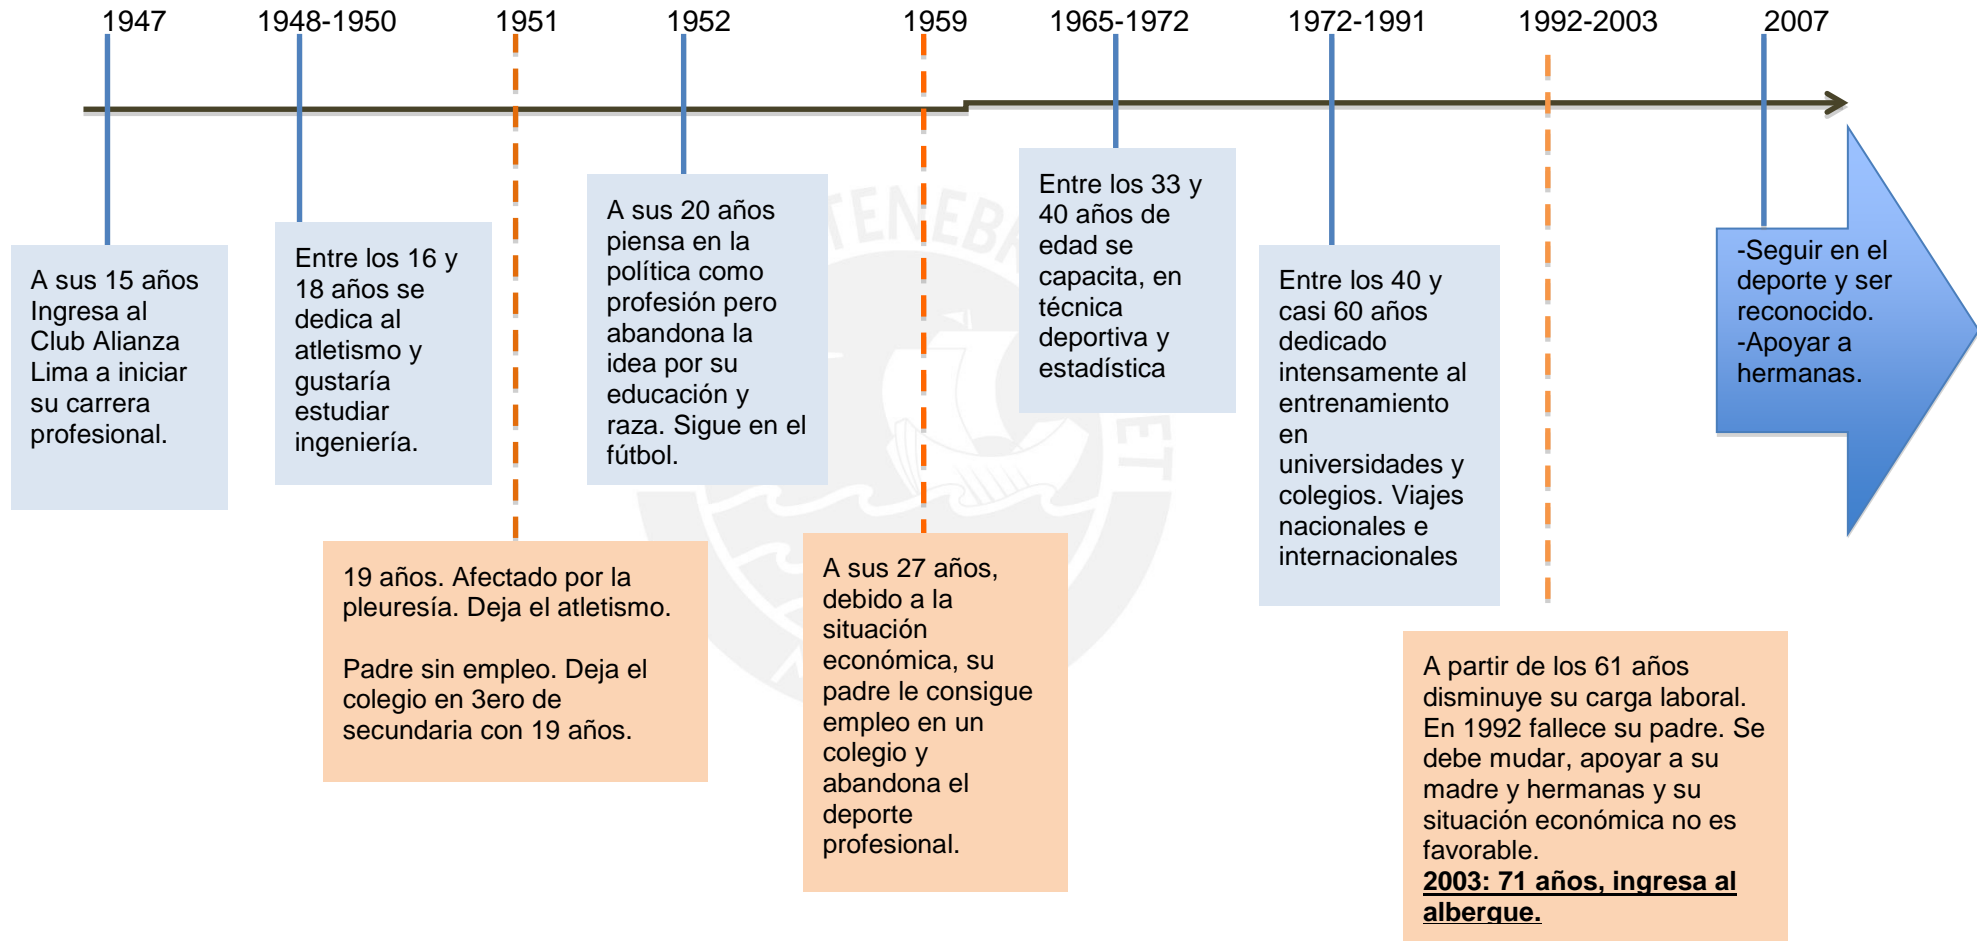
1947

A sus 15 años Ingresa al Club Alianza Lima a iniciar su carrera profesional.

1948-1950

Entre los 16 y 18 años se dedica al atletismo y gustaría estudiar ingeniería.

1951

19 años. Afectado por la pleuresía. Deja el atletismo.

Padre sin empleo. Deja el colegio en 3ero de secundaria con 19 años.

1952

A sus 20 años piensa en la política como profesión pero abandona la idea por su educación y raza. Sigue en el fútbol.

1959

A sus 27 años, debido a la situación económica, su padre le consigue empleo en un colegio y abandona el deporte profesional.

1965-1972

Entre los 33 y 40 años de edad se capacita, en técnica deportiva y estadística

1972-1991

Entre los 40 y casi 60 años dedicado intensamente al entrenamiento en universidades y colegios. Viajes nacionales e internacionales

1992-2003

A partir de los 61 años disminuye su carga laboral. En 1992 fallece su padre. Se debe mudar, apoyar a su madre y hermanas y su situación económica no es favorable.
**2003: 71 años, ingresa al albergue.**

2007

-Seguir en el deporte y ser reconocido.
-Apoyar a hermanas.